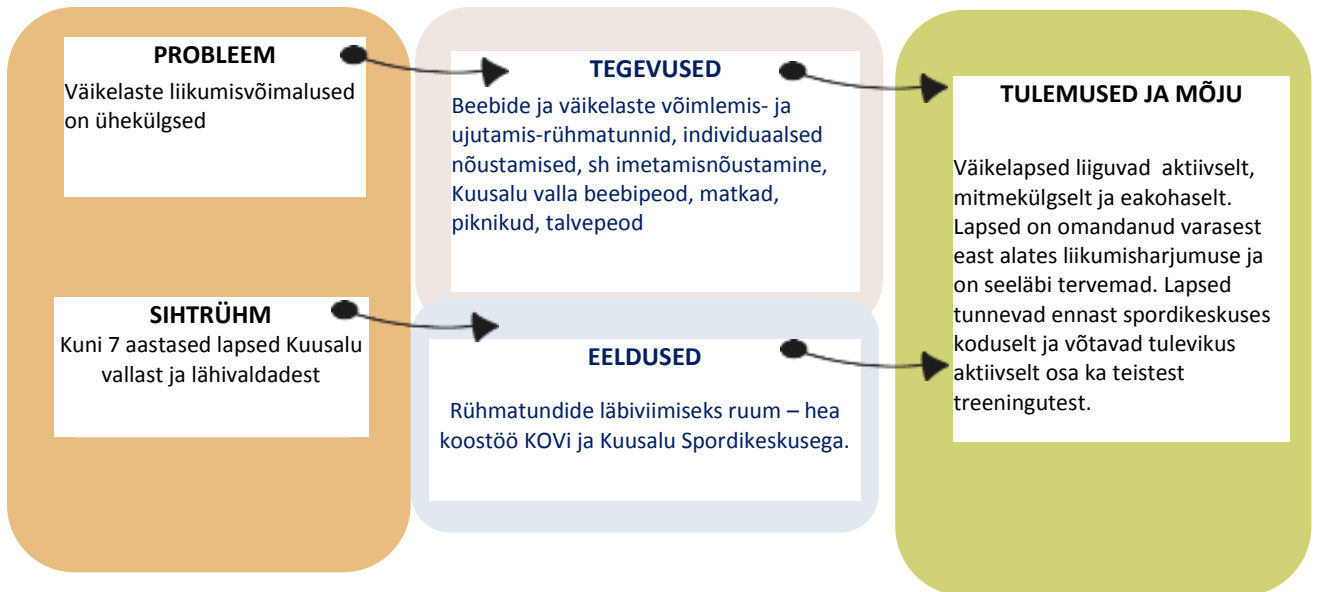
PROBLEEM
Väikelaste liikumisvõimalused on ühekülgsed

SIHTRÜHM
Kuni 7 aastased lapsed Kuusalu vallast ja lähivaldadest

TEGEVUSED
Beebide ja väikelaste võimlemis- ja ujutamis-rühmatunnid, individuaalsed nõustamised, sh imetamisnõustamine, Kuusalu valla beebipeod, matkad, piknikud, talvepeod

EELDUSED
Rühmatundide läbiviimiseks ruum – hea koostöö KOVi ja Kuusalu Spordikeskusega.

TULEMUSED JA MÕJU
Väikelapsed liiguvad aktiivselt, mitmekülgselt ja eakohaselt. Lapsed on omandanud varasest east alates liikumisharjumuse ja on seeläbi tervemad. Lapsed tunnevad ennast spordikeskuses koduselt ja võtavad tulevikus aktiivselt osa ka teistest treeningutest.